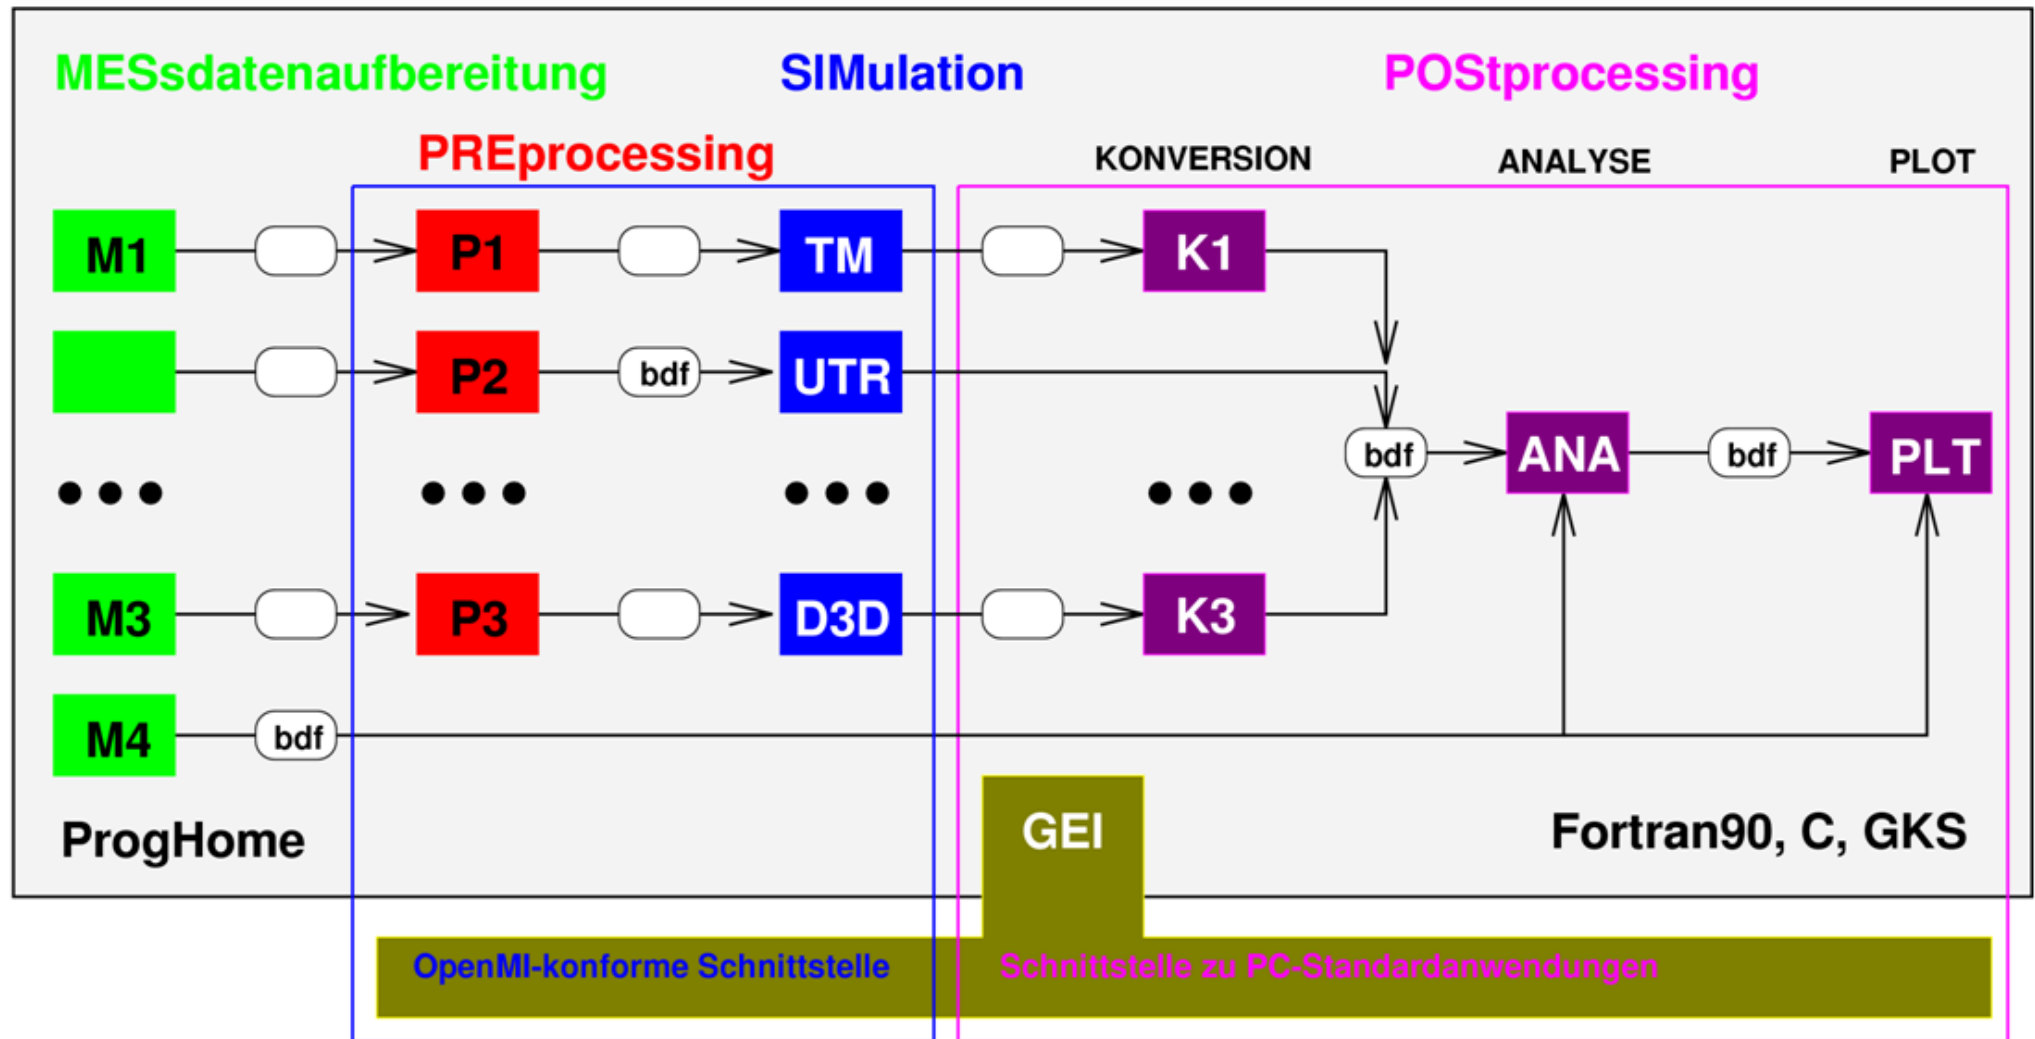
MESsdatenaufbereitung SIMulation POStprocessing

PREprocessing

KONVERSION ANALYSE PLOT

M1 P1 TM K1

P2 bdf UTR

bdf ANA bdf PLT

• • • • • • • • • • • •

M3 P3 D3D K3

M4 bdf

ProgHome

GEI

Fortran90, C, GKS

OpenMI-konforme Schnittstelle

Schnittstelle zu PC-Standardanwendungen